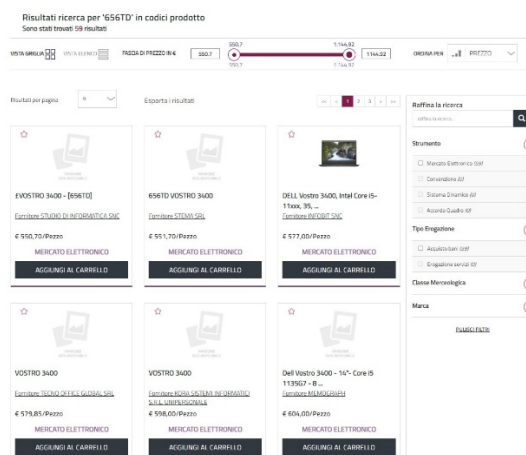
Risultati ricerca per '656TD' in codici prodotto
Sono stati trovati 59 risultati

VISTA GRIGLIA VISTA ELENCO FASCIA DI PREZZO IN € 550.7 550.7 1144.92 1144.92 550.7 1144.92 ORDINA PER PREZZO

Risultati per pagina 6 Esporta i risultati 1 2 3

Raffina la ricerca
raffina la ricerca...

Strumento
Mercato Elettronico (59)
Convenzione (0)
Sistema Dinamico (0)
Accordo Quadro (0)

Tipo Erogazione
Acquisto beni (59)
Erogazione servizi (0)

Classe Merceologica

Marca

PULISCI FILTRI

EVOSTRO 3400 - [656TD]
Fornitore STUDIO DI INFORMATICA SNC
€ 550,70/Pezzo
MERCATO ELETTRONICO
AGGIUNGI AL CARRELLO

656TD VOSTRO 3400
Fornitore STEMA SRL
€ 551,70/Pezzo
MERCATO ELETTRONICO
AGGIUNGI AL CARRELLO

DELL Vostro 3400, Intel Core i5-11xxx, 35, ...
Fornitore INFOBIT SNC
€ 577,00/Pezzo
MERCATO ELETTRONICO
AGGIUNGI AL CARRELLO

VOSTRO 3400
Fornitore TECNO OFFICE GLOBAL SRL
€ 579,85/Pezzo
MERCATO ELETTRONICO
AGGIUNGI AL CARRELLO

VOSTRO 3400
Fornitore KORA SISTEMI INFORMATICI S.R.L. UNIPERSONALE
€ 598,00/Pezzo
MERCATO ELETTRONICO
AGGIUNGI AL CARRELLO

Dell Vostro 3400 - 14" - Core i5 1135G7 - 8 ...
Fornitore MEMOGRAPH
€ 604,00/Pezzo
MERCATO ELETTRONICO
AGGIUNGI AL CARRELLO